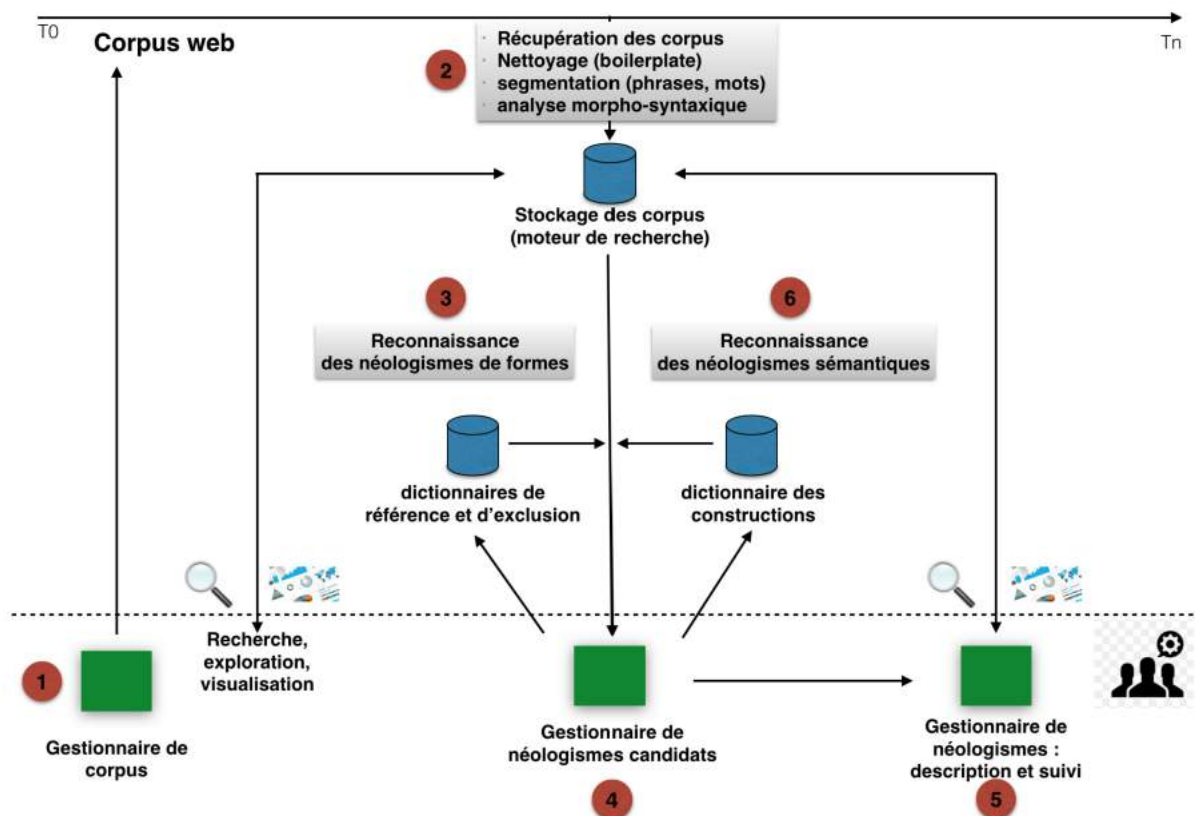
T0

Tn

Corpus web

2

Récupération des corpus
Nettoyage (boilerplate)
segmentation (phrases, mots)
analyse morpho-syntaxique

Stockage des corpus (moteur de recherche)

3

Reconnaissance des néologismes de formes

6

Reconnaissance des néologismes sémantiques

dictionnaires de référence et d'exclusion

dictionnaire des constructions

1

Gestionnaire de corpus

Recherche, exploration, visualisation

Gestionnaire de néologismes candidats

4

Gestionnaire de néologismes : description et suivi

5